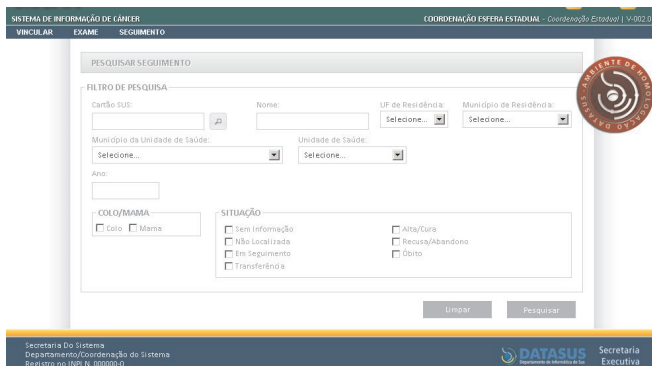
SISTEMA DE INFORMAÇÃO DE CÂNCER
COORDENAÇÃO ESFERA ESTADUAL - Coordenação Estadual | V-002.0
VINCULAR EXAME SEGUIMENTO

AMBIENTE DE HOMOLOGAÇÃO DATASUS

PESQUISAR SEGUIMENTO

FILTRO DE PESQUISA
Cartão SUS:
Nome:
UF de Residência:
Selecione...
Município de Residência:
Selecione...
Município da Unidade de Saúde:
Selecione...
Unidade de Saúde:
Selecione...
Ano:

COLO/MAMA
Colo Mama

SITUAÇÃO
Sem Informação
Não Localizada
Em Seguimento
Transferência
Alta/Cura
Recusa/Abandono
Óbito

Limpar
Pesquisar

Secretaria Do Sistema
Departamento/Coordenação do Sistema
Registro no INPI N. 000000-0
DATASUS
Departamento de Informática do SUS
Secretaria Executiva